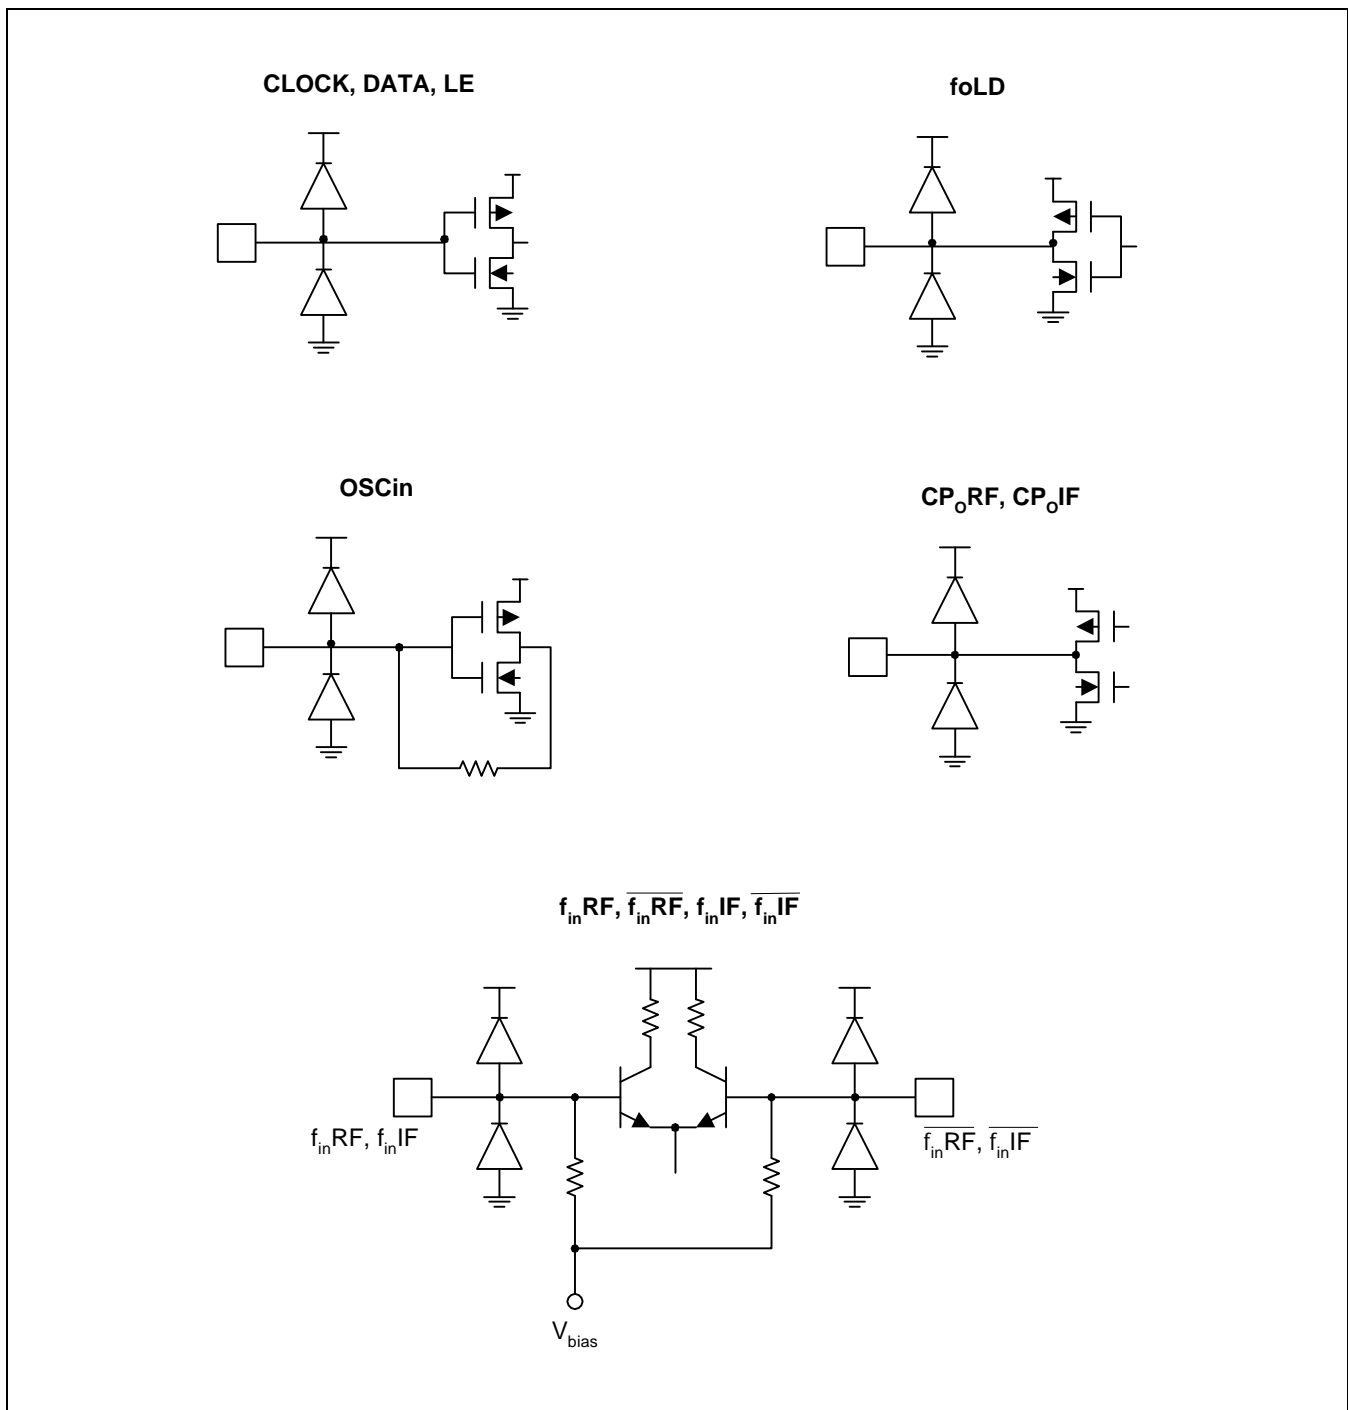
CLOCK, DATA, LE

foLD

OSCin

$CP_oRF$, $CP_oIF$

$f_{in}RF$, $\overline{f_{in}RF}$, $f_{in}IF$, $\overline{f_{in}IF}$

$f_{in}RF$, $f_{in}IF$

$\overline{f_{in}RF}$, $\overline{f_{in}IF}$

$V_{bias}$